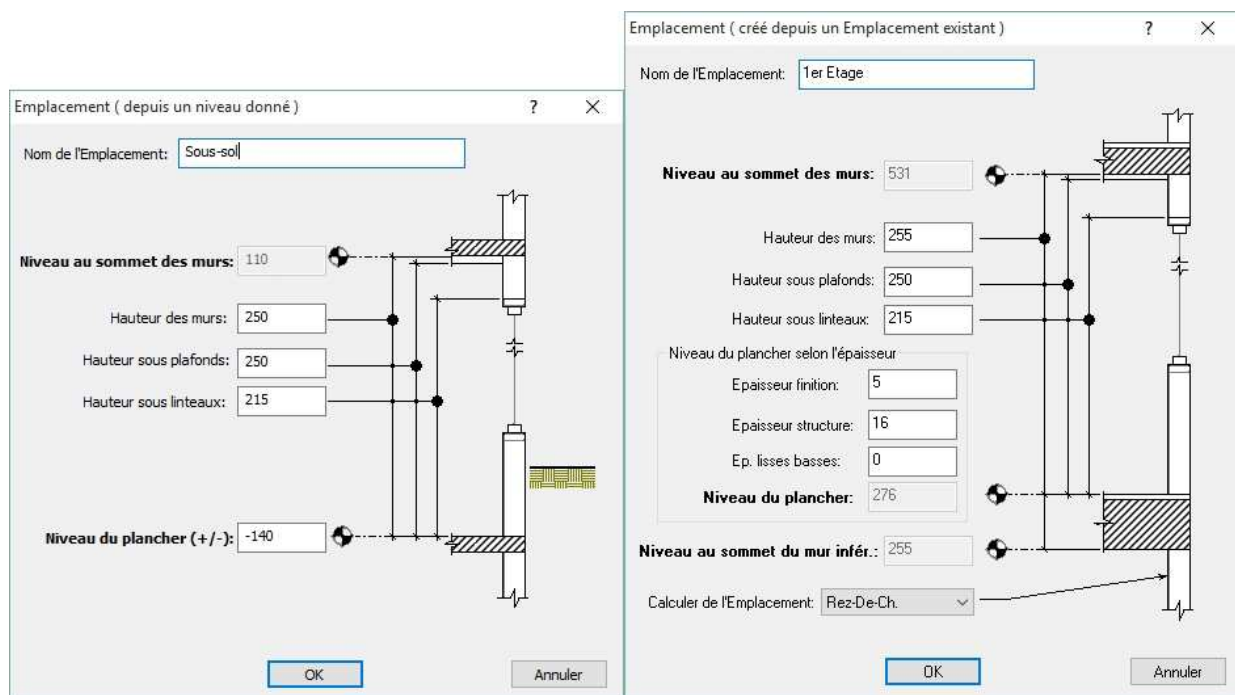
Emplacement ( depuis un niveau donné )
?
×

Nom de l'Emplacement: Sous-sol

Niveau au sommet des murs: 110

Hauteur des murs: 250

Hauteur sous plafonds: 250

Hauteur sous linteaux: 215

Niveau du plancher (+/-): -140

OK
Annuler

Emplacement ( créé depuis un Emplacement existant )
?
×

Nom de l'Emplacement: 1er Etage

Niveau au sommet des murs: 531

Hauteur des murs: 255

Hauteur sous plafonds: 250

Hauteur sous linteaux: 215

Niveau du plancher selon l'épaisseur

Epaisseur finition: 5

Epaisseur structure: 16

Ep. lisses basses: 0

Niveau du plancher: 276

Niveau au sommet du mur infér.: 255

Calculer de l'Emplacement: Rez-De-Ch.

OK
Annuler